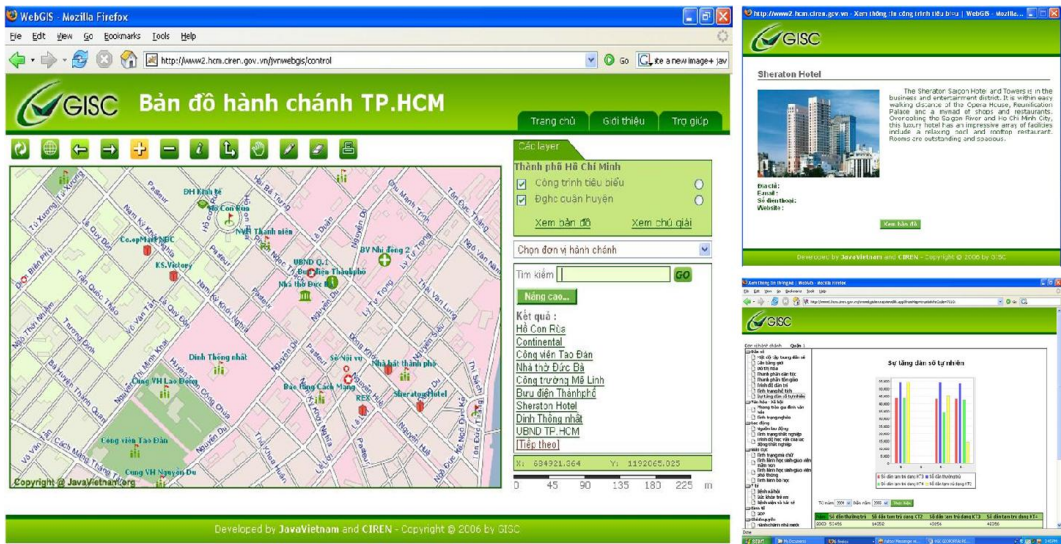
WebGIS - Mozilla Firefox

File Edit View Go Bookmarks Tools Help

http://www2.hcm.ciren.gov.vn/jvnwebgis/control

Go

GISC Bản đồ hành chánh TP.HCM

Trang chủ Giới thiệu Trợ giúp

Các layer

Thành phố Hồ Chí Minh

Công trình tiêu biểu

Đghc quận huyện

Xem bản đồ Xem chú giải

Chọn đơn vị hành chánh

Tìm kiếm GO

Nâng cao...

Kết quả :

Hồ Con Rùa
Continental
Công viên Tao Đàn
Nhà thờ Đức Bà
Công trường Mê Linh
Bưu điện Thành phố
Sheraton Hotel
Dinh Thống nhất
UBND TP.HCM
Tiếp theo

X: 684921.364 Y: 1192065.025

0 45 90 135 180 225 m

ĐH Kinh tế
Co.opMart NSC
KS.Victory
NVH Thanh niên
UBND Q.1
Bưu điện Thành phố
Nhà thờ Đức Bà
BV Nhi đồng 2
Dinh Thống nhất
Cung VH Lao Động
Sở Nội vụ
Nhà hát thành phố
Bảo tàng Cách Mạng
REX
Sheraton Hotel
Công viên Tao Đàn
Cung VH Nguyễn Du
Copyright @ JavaVietnam.org

Developed by JavaVietnam and CIREN - Copyright © 2006 by GISC

GISC

Sheraton Hotel

The Sheraton Saigon Hotel and Towers is in the business and entertainment district. It is within easy walking distance of the Opera House, Reunification Palace and a myriad of shops and restaurants. Overlooking the Saigon River and Ho Chi Minh City, this luxury hotel has an impressive array of facilities include a relaxing pool and rooftop restaurant. Rooms are outstanding and spacious.

Địa chỉ:
Email:
Số điện thoại:
Website:

Xem bản đồ

Developed by JavaVietnam and CIREN - Copyright © 2006 by GISC

GISC

Sự tăng dân số tự nhiên

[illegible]